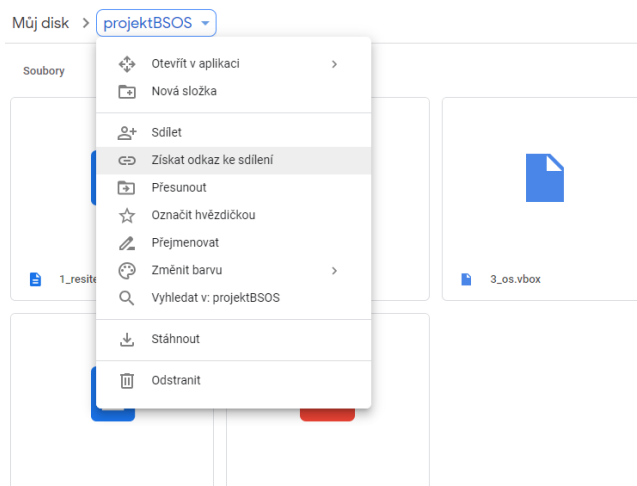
Můj disk > projektBSOS

Soubory

Otevřít v aplikaci >
Nová složka
Sdílet
Získat odkaz ke sdílení
Přesunout
Označit hvězdičkou
Přejmenovat
Změnit barvu >
Vyhledat v: projektBSOS
Stáhnout
Odstranit

1_resite

3_os.vbox